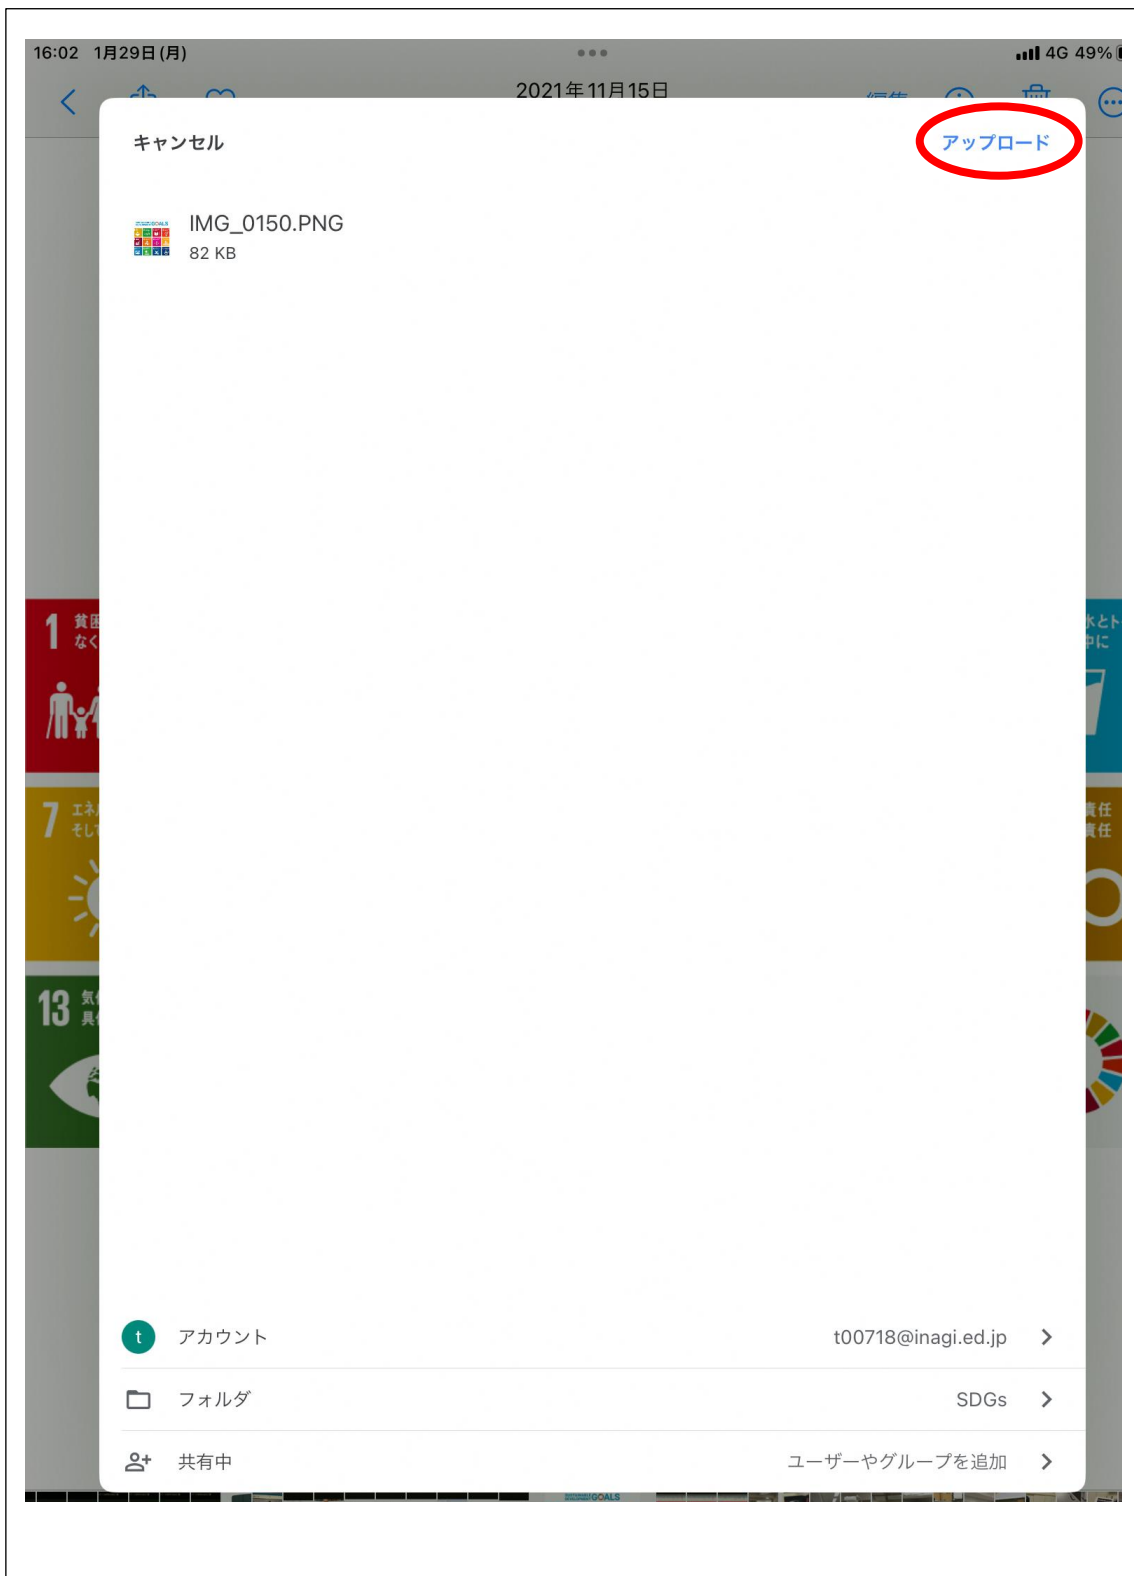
16:02 1月29日 (月)

4G 49%

2021年11月15日

キャンセル

アップロード

IMG_0150.PNG
82 KB

1 貧困 なく

7 エネ そして

13 気 具

水とト 中に

責任 責任

t アカウント t00718@inagi.ed.jp

フォルダ SDGs

共有中 ユーザーやグループを追加